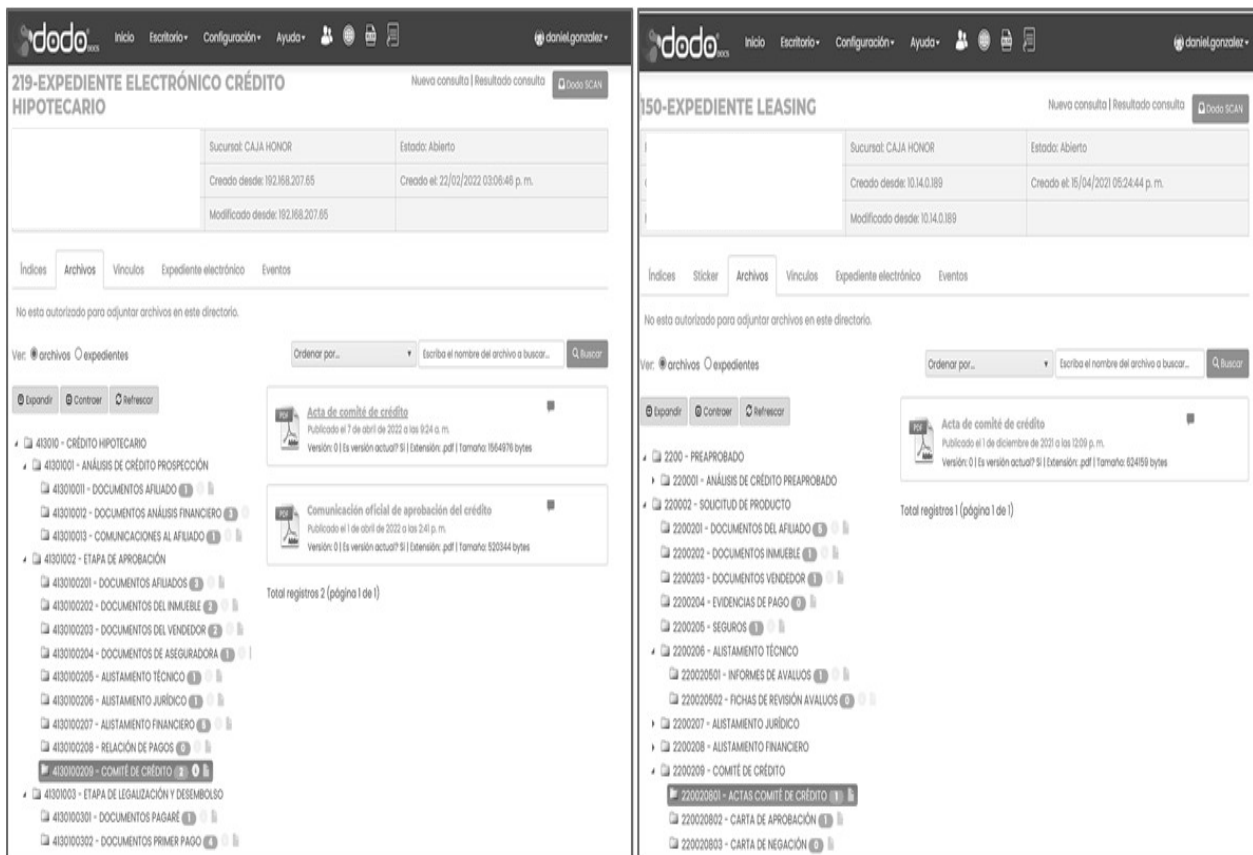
dodo docs Inicio Escritorio Configuración Ayuda daniel.gonzalez

219-EXPEDIENTE ELECTRÓNICO CRÉDITO HIPOTECARIO

Nueva consulta | Resultado consulta Dodo SCAN

| | Sucursal: CAJA HONOR | Estado: Abierto |
|---|---|---|
| | Creado desde: 192.168.207.65 | Creado el: 22/02/2022 03:06:46 p. m. |
| | Modificado desde: 192.168.207.65 | |

Índices Archivos Vínculos Expediente electrónico Eventos

No esta autorizado para adjuntar archivos en este directorio.

Ver: archivos expedientes

Ordenar por... Escriba el nombre del archivo a buscar... Buscar

Expandir Contraer Refrescar

413010 - CRÉDITO HIPOTECARIO
41301001 - ANÁLISIS DE CRÉDITO PROSPECCIÓN
413010011 - DOCUMENTOS AFILIADO 1
413010012 - DOCUMENTOS ANÁLISIS FINANCIERO 3
413010013 - COMUNICACIONES AL AFILIADO 1
41301002 - ETAPA DE APROBACIÓN
4130100201 - DOCUMENTOS AFILIADOS 3
4130100202 - DOCUMENTOS DEL INMUEBLE 2
4130100203 - DOCUMENTOS DEL VENDEDOR 2
4130100204 - DOCUMENTOS DE ASEGURADORA 1
4130100205 - ALISTAMIENTO TÉCNICO 1
4130100206 - ALISTAMIENTO JURÍDICO 1
4130100207 - ALISTAMIENTO FINANCIERO 5
4130100208 - RELACIÓN DE PAGOS 6
4130100209 - COMITÉ DE CRÉDITO 2
41301003 - ETAPA DE LEGALIZACIÓN Y DESEMBOLSO
4130100301 - DOCUMENTOS PAGARÉ 1
4130100302 - DOCUMENTOS PRIMER PAGO 4

Acta de comité de crédito
Publicado el 7 de abril de 2022 a las 9:24 a. m.
Versión: 0 | Es versión actual? Si | Extensión: .pdf | Tamaño: 1564976 bytes

Comunicación oficial de aprobación del crédito
Publicado el 1 de abril de 2022 a las 2:41 p. m.
Versión: 0 | Es versión actual? Si | Extensión: .pdf | Tamaño: 520344 bytes

Total registros 2 (página 1 de 1)

dodo docs Inicio Escritorio Configuración Ayuda daniel.gonzalez

150-EXPEDIENTE LEASING

Nueva consulta | Resultado consulta Dodo SCAN

| | Sucursal: CAJA HONOR | Estado: Abierto |
|---|---|---|
| | Creado desde: 10.14.0.189 | Creado el: 15/04/2021 05:24:44 p. m. |
| | Modificado desde: 10.14.0.189 | |

Índices Sticker Archivos Vínculos Expediente electrónico Eventos

No esta autorizado para adjuntar archivos en este directorio.

Ver: archivos expedientes

Ordenar por... Escriba el nombre del archivo a buscar... Buscar

Expandir Contraer Refrescar

2200 - PREAPROBADO
220001 - ANÁLISIS DE CRÉDITO PREAPROBADO
220002 - SOLICITUD DE PRODUCTO
2200201 - DOCUMENTOS DEL AFILIADO 5
2200202 - DOCUMENTOS INMUEBLE 1
2200203 - DOCUMENTOS VENDEDOR 1
2200204 - EVIDENCIAS DE PAGO 0
2200205 - SEGUROS 1
2200206 - ALISTAMIENTO TÉCNICO
220020501 - INFORMES DE AVALUOS 1
220020502 - FICHAS DE REVISIÓN AVALUOS 0
2200207 - ALISTAMIENTO JURÍDICO
2200208 - ALISTAMIENTO FINANCIERO
2200209 - COMITÉ DE CRÉDITO
220020801 - ACTAS COMITÉ DE CRÉDITO 1
220020802 - CARTA DE APROBACIÓN 1
220020803 - CARTA DE NEGACIÓN 0

Acta de comité de crédito
Publicado el 1 de diciembre de 2021 a las 12:09 p. m.
Versión: 0 | Es versión actual? Si | Extensión: .pdf | Tamaño: 624159 bytes

Total registros 1 (página 1 de 1)